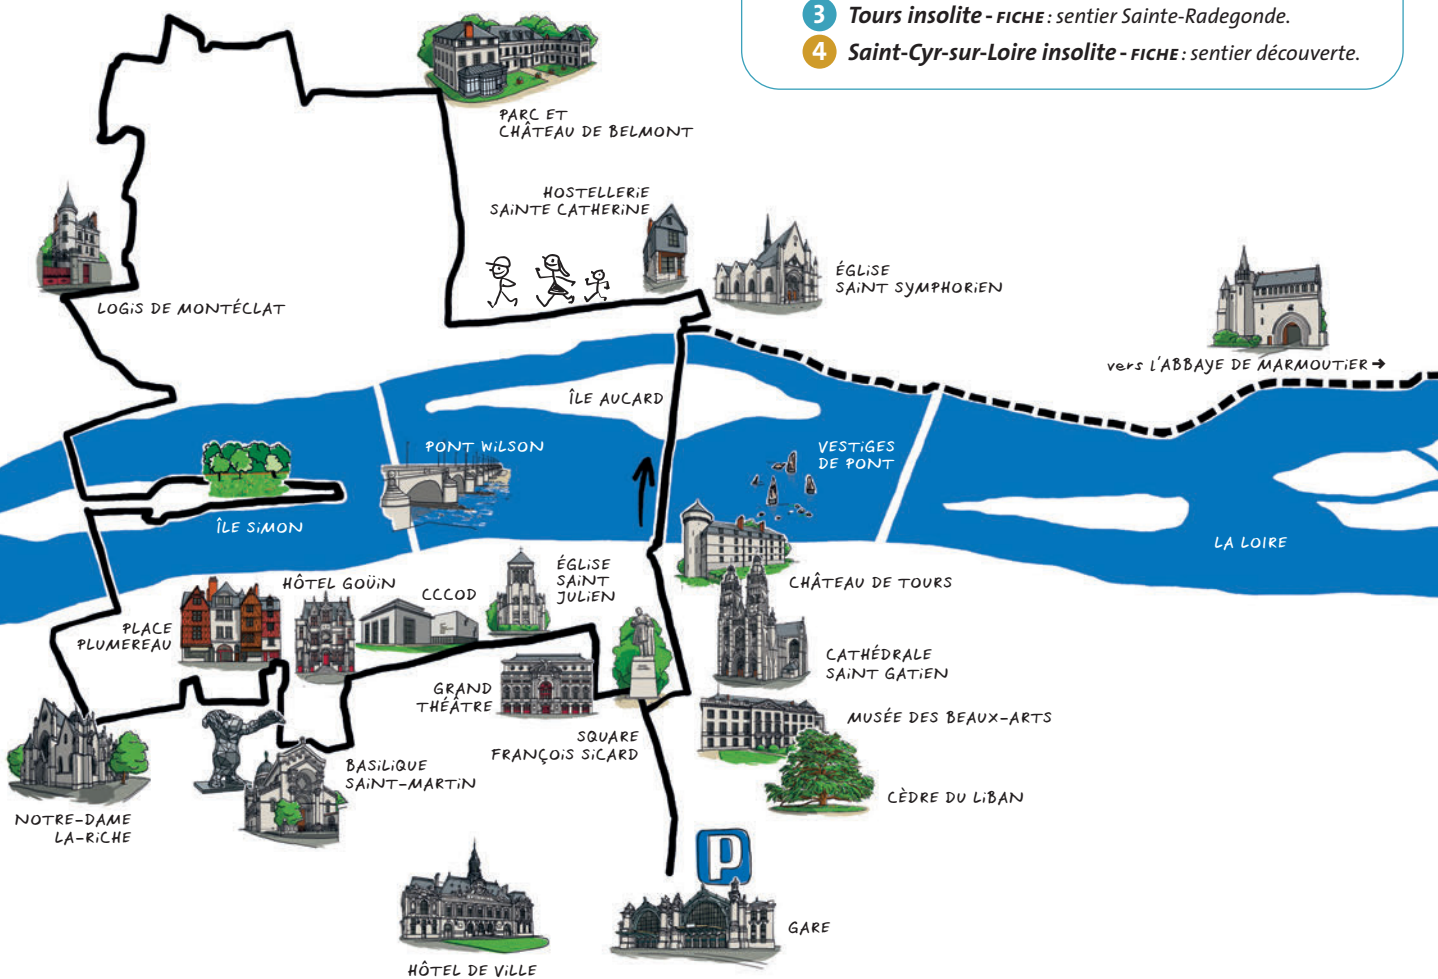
3 Tours insolite - FICHE : sentier Sainte-Radegonde.
4 Saint-Cyr-sur-Loire insolite - FICHE : sentier découverte.

PARC ET CHÂTEAU DE BELMONT

HOSTELLERIE SAINTE CATHERINE

LOGIS DE MONTÉCLAT

ÉGLISE SAINT SYMPHORIEN

vers L'ABBAYE DE MARMOUTIER →

ÎLE AUCARD

PONT WILSON

VESTIGES DE PONT

ÎLE SIMON

LA LOIRE

HÔTEL GOÜIN

CCCOD

ÉGLISE SAINT JULIEN

CHÂTEAU DE TOURS

PLACE PLUMEREAU

CATHÉDRALE SAINT GATIEN

GRAND THÉÂTRE

MUSÉE DES BEAUX-ARTS

SQUARE FRANÇOIS SICARD

BASILIQUE SAINT-MARTIN

CÈDRE DU LIBAN

NOTRE-DAME LA-RICHE

P

GARE

HÔTEL DE VILLE